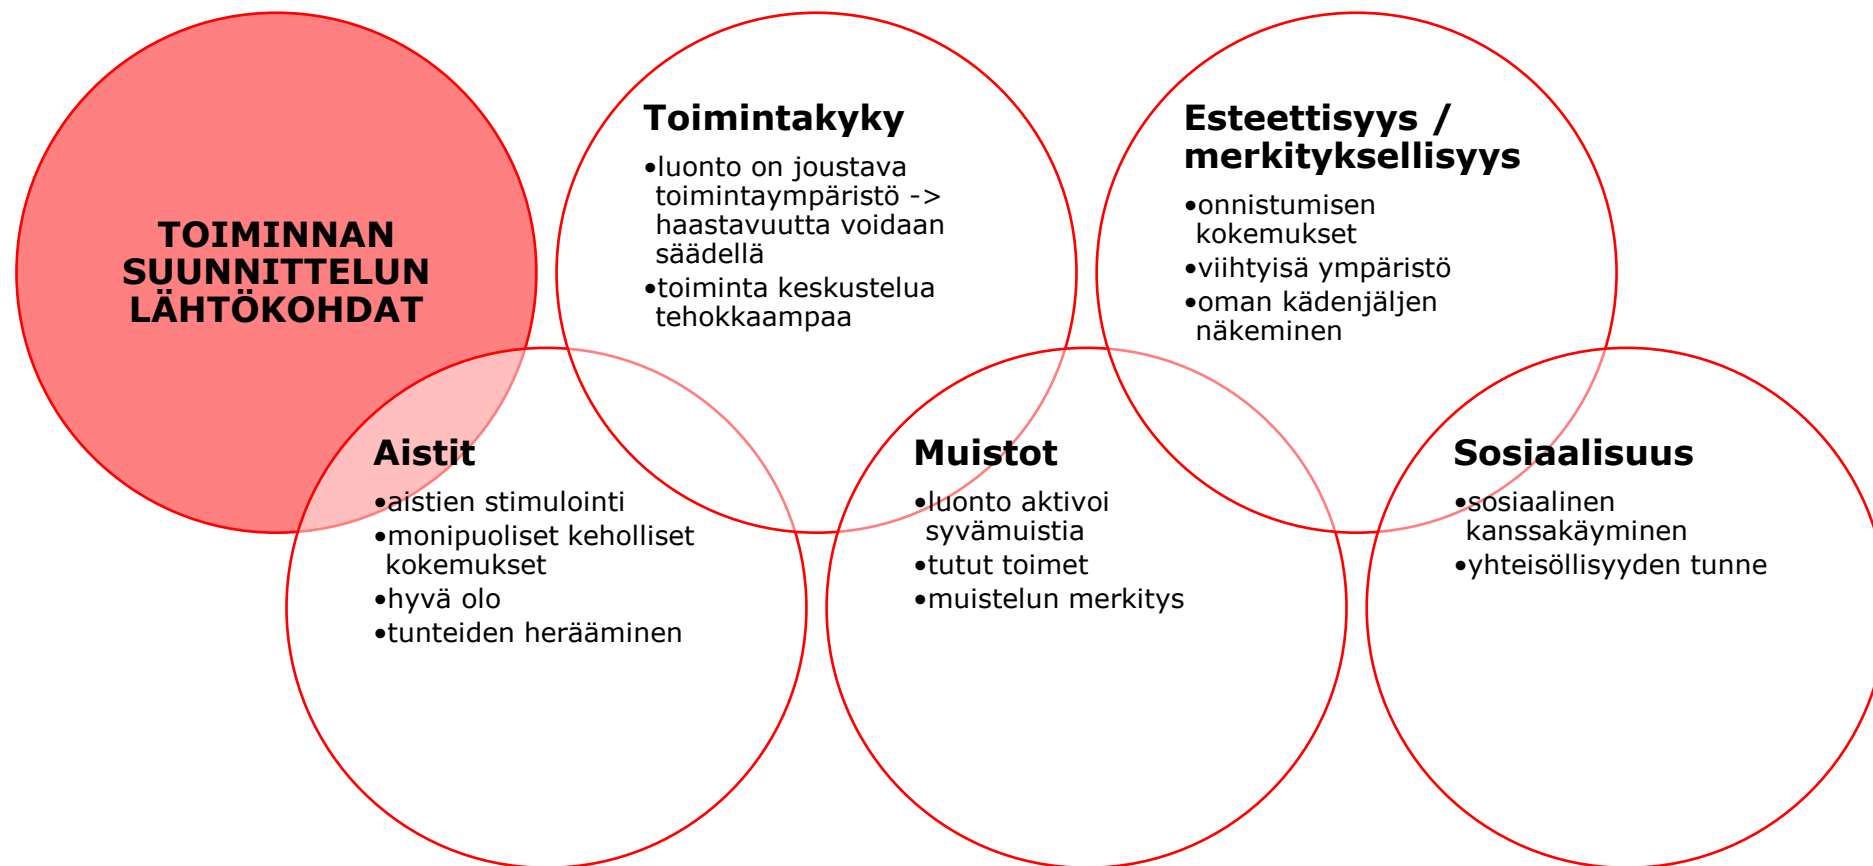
TOIMINNAN SUUNNITTELUN LÄHTÖKOHDAT

Toimintakyky
•luonto on joustava toimintaympäristö -> haastavuutta voidaan säädellä
•toiminta keskustelua tehokkaampaa

Esteettisyys / merkityksellisyys
•onnistumisen kokemukset
•viihtyisä ympäristö
•oman kädenjäljen näkeminen

Aistit
•aistien stimulointi
•monipuoliset keholliset kokemukset
•hyvä olo
•tunteiden herääminen

Muistot
•luonto aktivoi syvämuistia
•tutut toimet
•muistelun merkitys

Sosiaalisuus
•sosiaalinen kanssakäyminen
•yhteisöllisyyden tunne